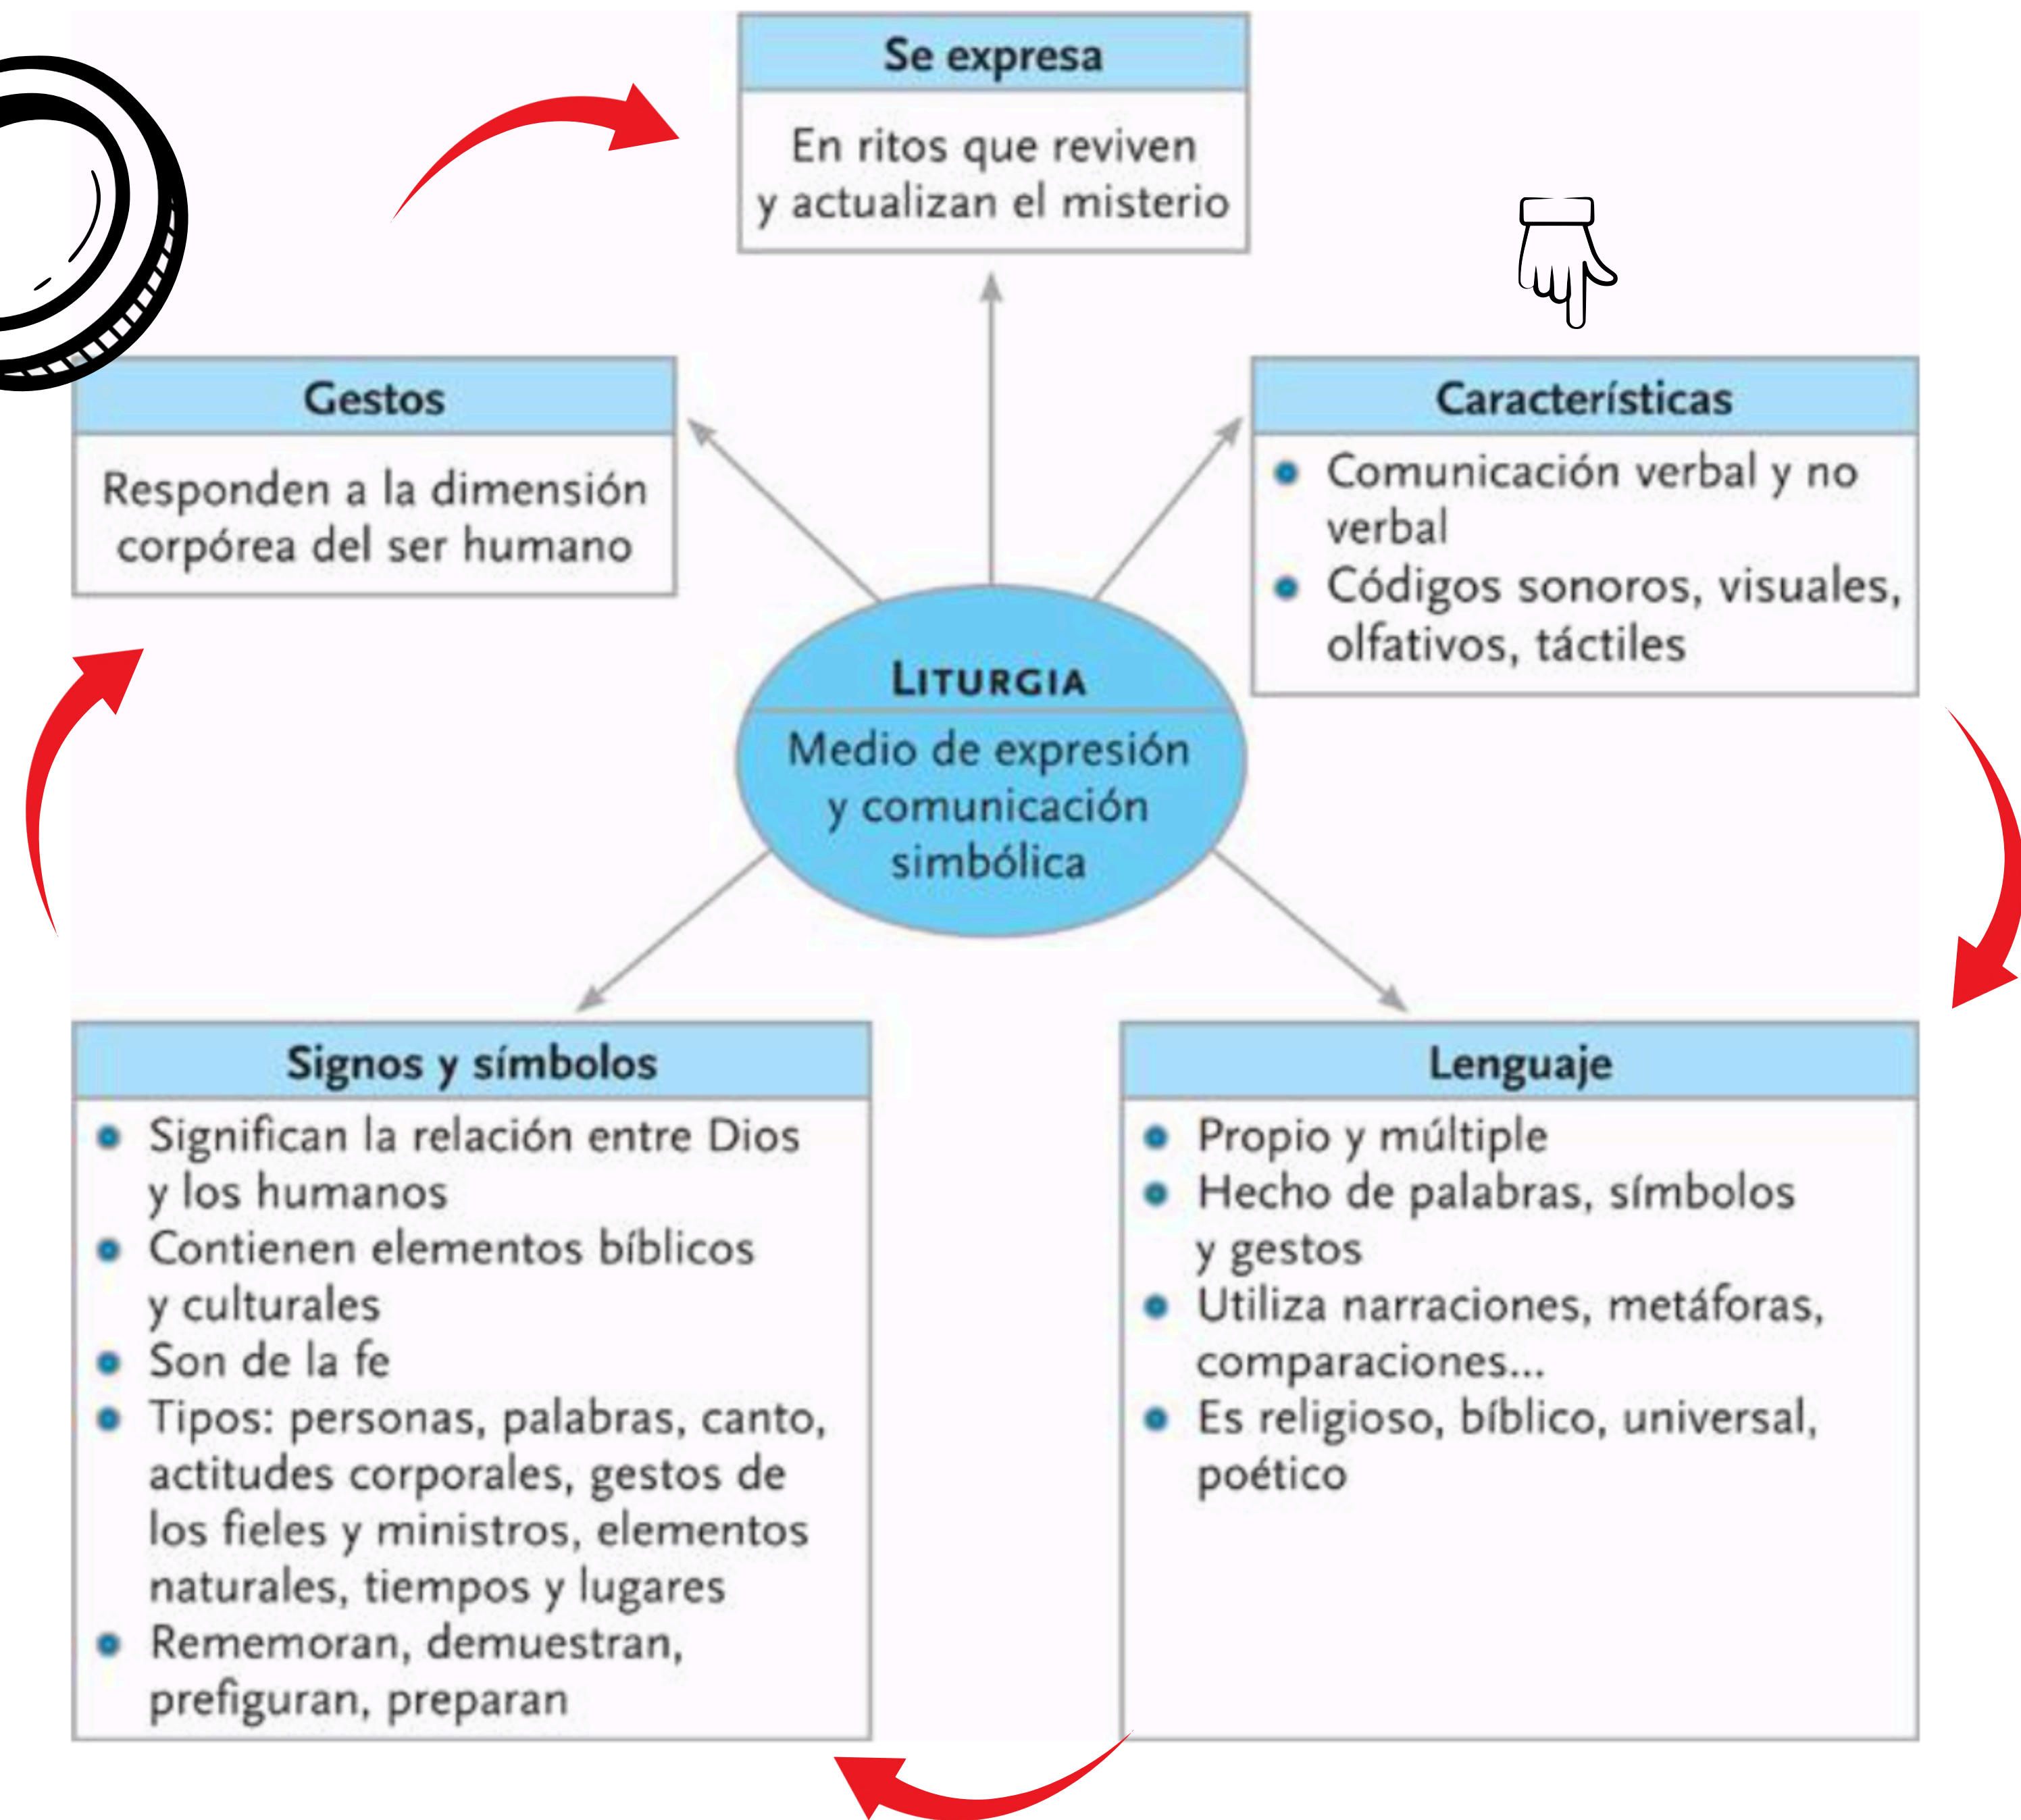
Se expresa

En ritos que reviven y actualizan el misterio

Gestos

Responden a la dimensión corpórea del ser humano

Características

- Comunicación verbal y no verbal
- Códigos sonoros, visuales, olfativos, táctiles

LITURGIA

Medio de expresión y comunicación simbólica

Signos y símbolos

- Significan la relación entre Dios y los humanos
- Contienen elementos bíblicos y culturales
- Son de la fe
- Tipos: personas, palabras, canto, actitudes corporales, gestos de los fieles y ministros, elementos naturales, tiempos y lugares
- Rememoran, demuestran, prefiguran, preparan

Lenguaje

- Propio y múltiple
- Hecho de palabras, símbolos y gestos
- Utiliza narraciones, metáforas, comparaciones...
- Es religioso, bíblico, universal, poético